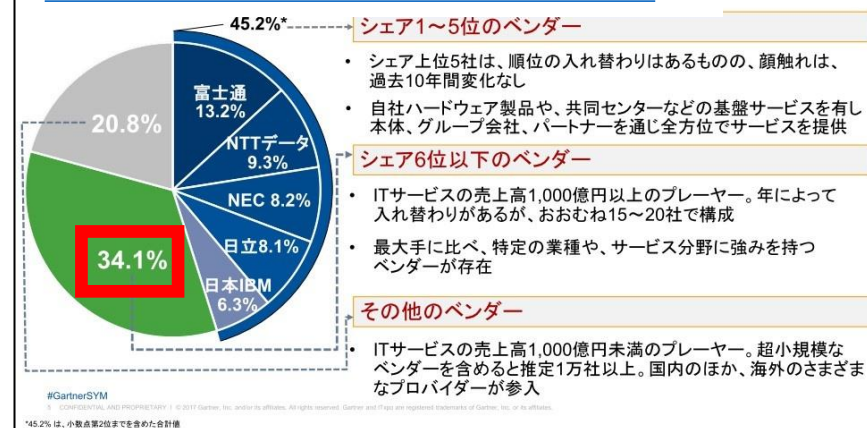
45.2%*

富士通
13.2%

NTTデータ
9.3%

NEC 8.2%

日立8.1%

日本IBM
6.3%

20.8%

34.1%

シェア1～5位のベンダー

• シェア上位5社は、順位の入れ替わりはあるものの、顔触れは、過去10年間変化なし

• 自社ハードウェア製品や、共同センターなどの基盤サービスを有し本体、グループ会社、パートナーを通じ全方位でサービスを提供

シェア6位以下のベンダー

• ITサービスの売上高1,000億円以上のプレーヤー。年によって入れ替わりがあるが、おおむね15～20社で構成

• 最大手に比べ、特定の業種や、サービス分野に強みを持つベンダーが存在

その他のベンダー

• ITサービスの売上高1,000億円未満のプレーヤー。超小規模なベンダーを含めると推定1万社以上。国内のほか、海外のさまざまなプロバイダーが参入

#GartnerSYM
5 CONFIDENTIAL AND PROPRIETARY | © 2017 Gartner, Inc. and/or its affiliates. All rights reserved. Gartner and ITxpo are registered trademarks of Gartner, Inc. or its affiliates.

*45.2% は、小数点第2位までを含めた合計値